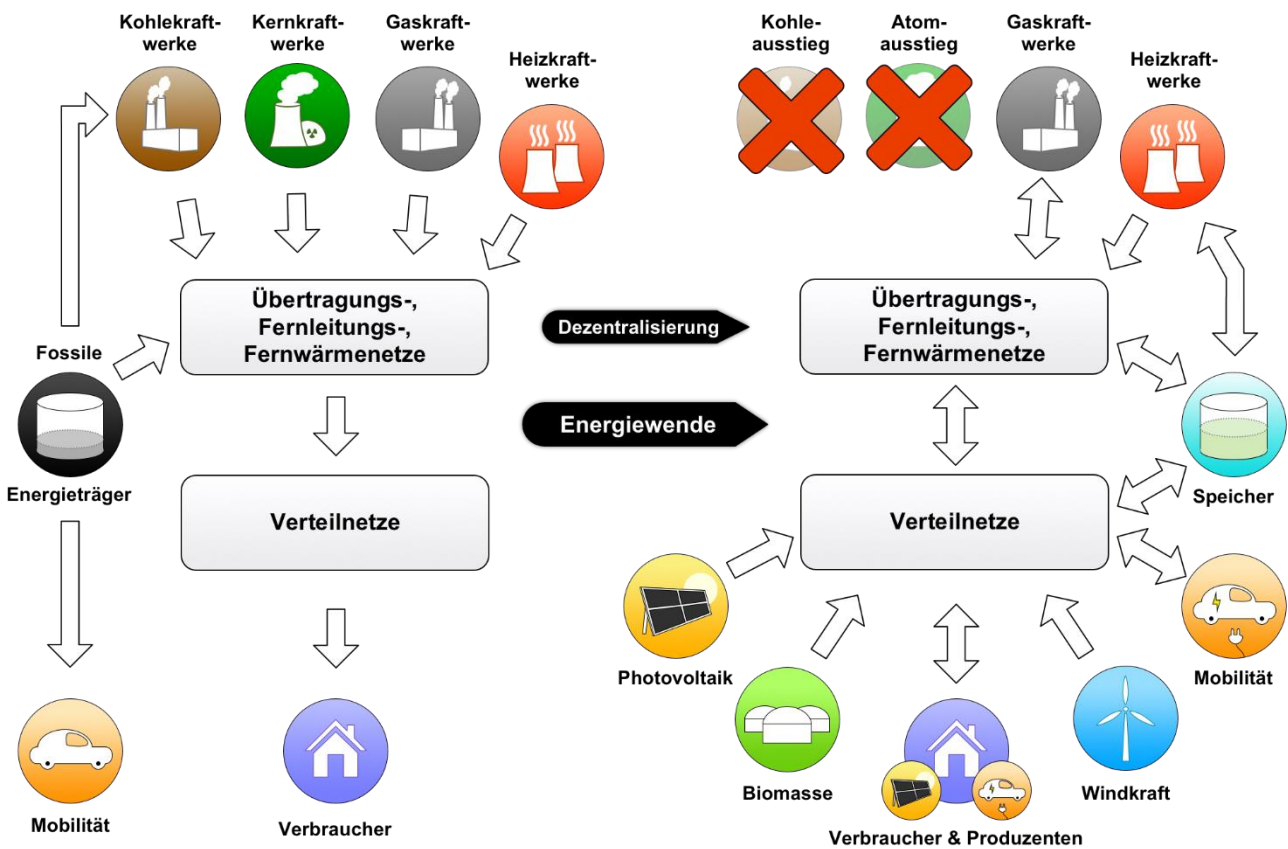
Kohlekraftwerke

Kernkraftwerke

Gaskraftwerke

Heizkraftwerke

Kohleausstieg

Atomausstieg

Gaskraftwerke

Heizkraftwerke

Übertragungs-, Fernleitungs-, Fernwärmenetze

Dezentralisierung

Übertragungs-, Fernleitungs-, Fernwärmenetze

Fossile

Energieträger

Energiewende

Speicher

Verteilnetze

Verteilnetze

Photovoltaik

Mobilität

Mobilität

Verbraucher

Biomasse

Windkraft

Verbraucher & Produzenten